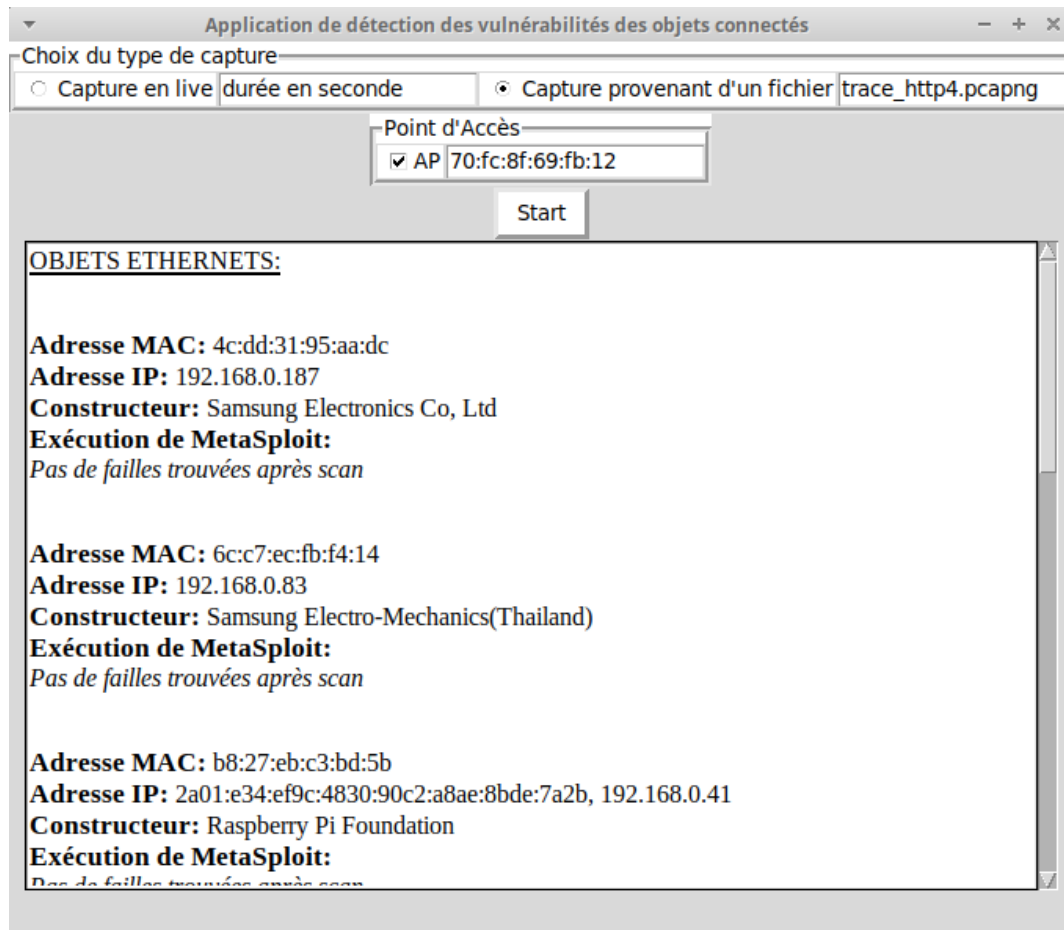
Application de détection des vulnérabilités des objets connectés

– + ×

Choix du type de capture

Capture en live durée en seconde

Capture provenant d'un fichier trace_http4.pcapng

Point d'Accès

AP 70:fc:8f:69:fb:12

Start

OBJETS ETHERNETS:

**Adresse MAC:** 4c:dd:31:95:aa:dc
**Adresse IP:** 192.168.0.187
**Constructeur:** Samsung Electronics Co, Ltd
**Exécution de MetaSploit:**
*Pas de failles trouvées après scan*

**Adresse MAC:** 6c:c7:ec:fb:f4:14
**Adresse IP:** 192.168.0.83
**Constructeur:** Samsung Electro-Mechanics(Thailand)
**Exécution de MetaSploit:**
*Pas de failles trouvées après scan*

**Adresse MAC:** b8:27:eb:c3:bd:5b
**Adresse IP:** 2a01:e34:ef9c:4830:90c2:a8ae:8bde:7a2b, 192.168.0.41
**Constructeur:** Raspberry Pi Foundation
**Exécution de MetaSploit:**
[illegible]